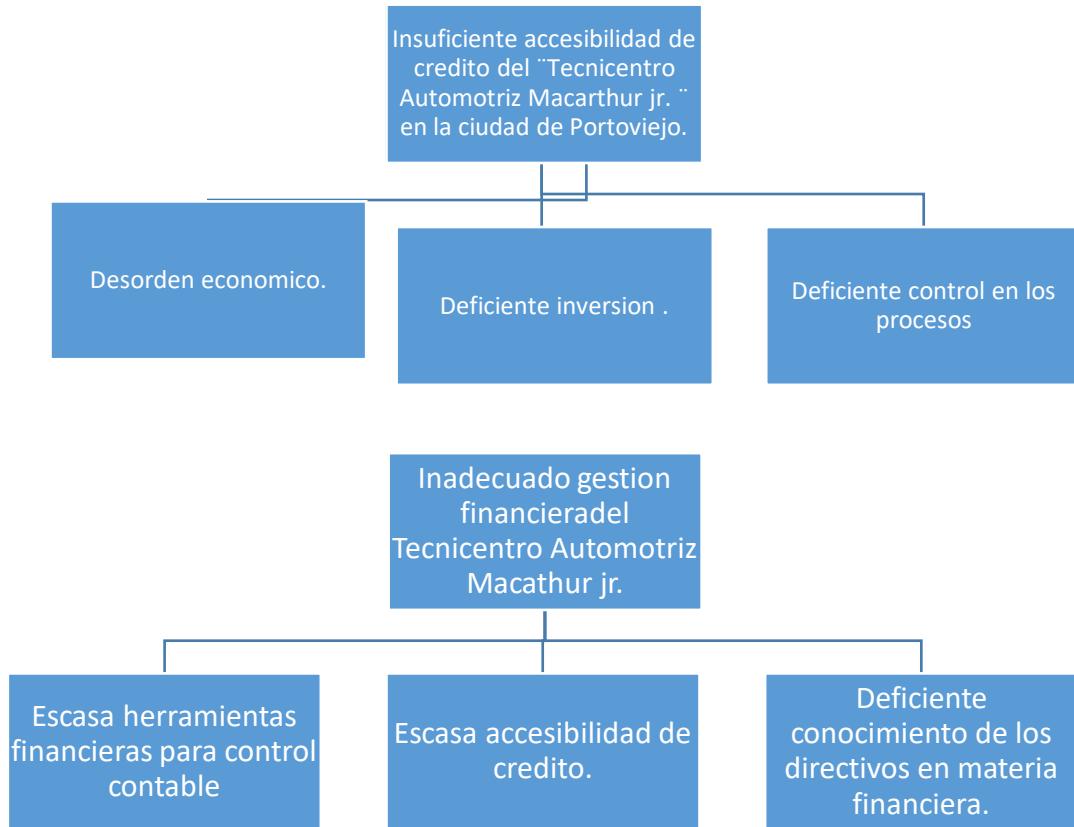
Insuficiente accesibilidad de credito del ¨Tecnicentro Automotriz Macarthur jr. ¨ en la ciudad de Portoviejo.

Desorden economico.

Deficiente inversion .

Deficiente control en los procesos

Inadecuado gestion financieradel Tecnicentro Automotriz Macathur jr.

Escasa herramientas financieras para control contable

Escasa accesibilidad de credito.

Deficiente conocimiento de los directivos en materia financiera.